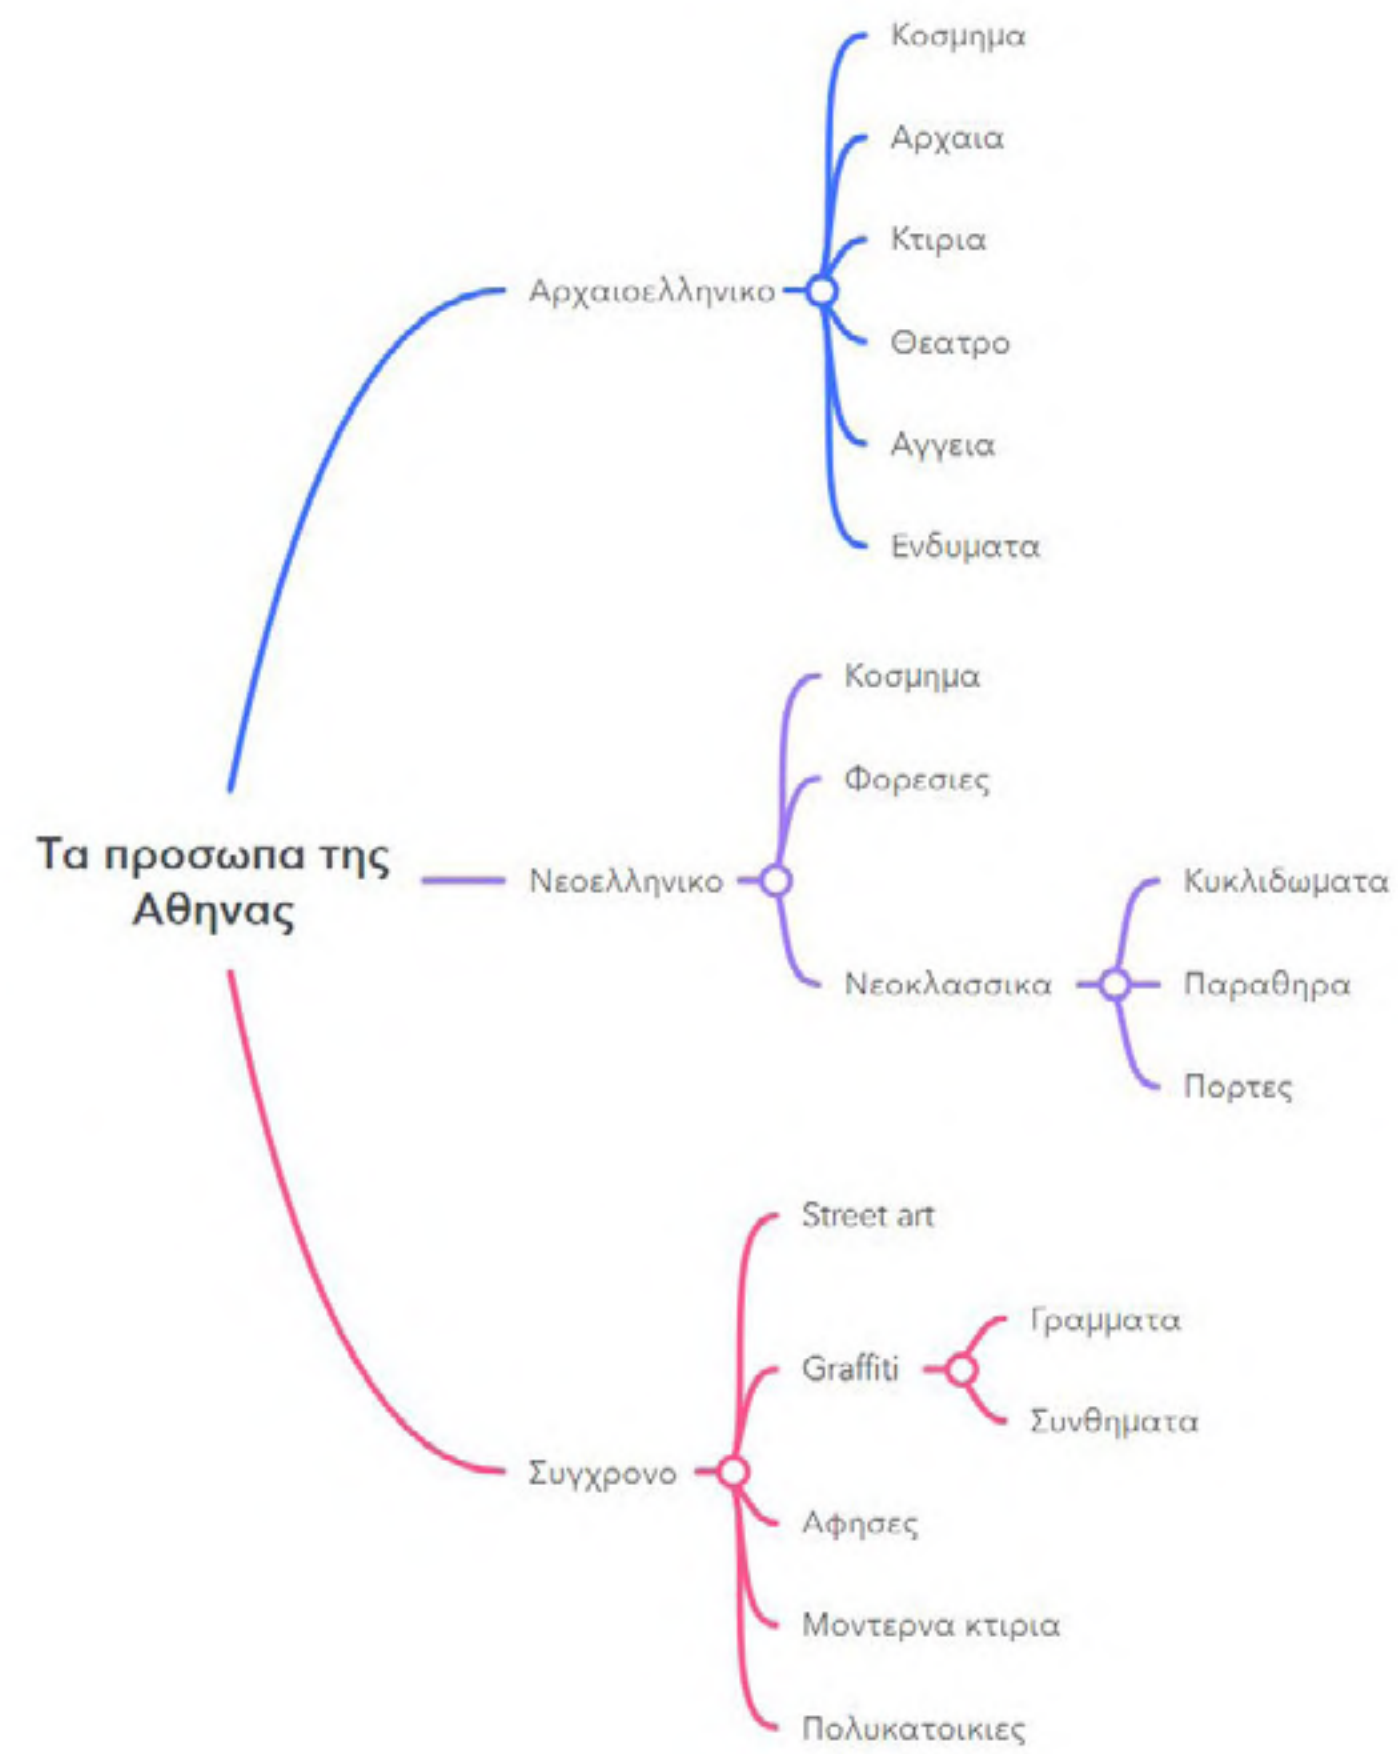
Κοσμημα

Αρχαια

Κτιρια

Αρχαιοελληνικο

Θεατρο

Αγγεια

Ενδυματα

Κοσμημα

Φορεσιες

Τα προσωπα της Αθηνας

Νεοελληνικο

Κυκλιδωματα

Νεοκλασσικα

Παραθηρα

Πορτες

Street art

Γραμματα

Graffiti

Συνθηματα

Συγχρονο

Αφησες

Μοντερνα κτιρια

Πολυκατοικιες